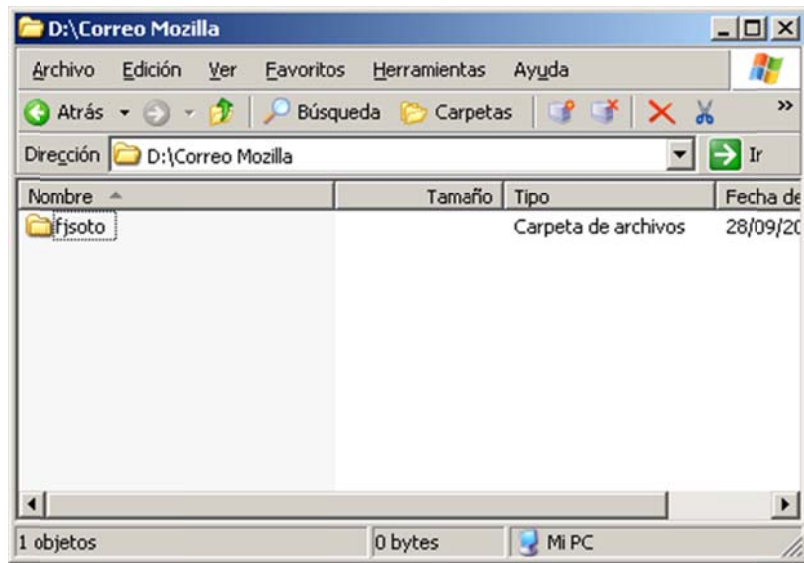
D:\Correo Mozilla

Archivo Edición Ver Favoritos Herramientas Ayuda

Atrás Búsqueda Carpetas

Dirección D:\Correo Mozilla Ir

| Nombre | Tamaño | Tipo | Fecha de |
|---|---|---|---|
| fjsoto | | Carpeta de archivos | 28/09/20 |

1 objetos 0 bytes Mi PC